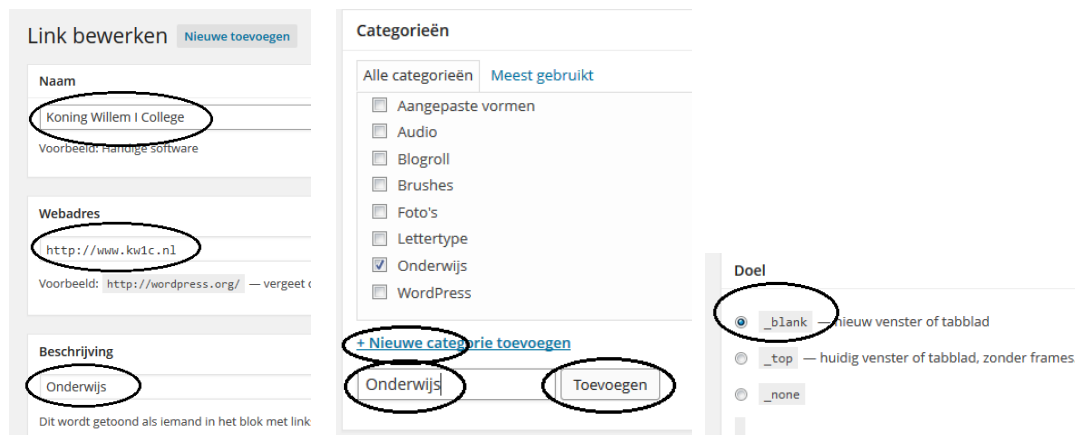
Link bewerken Nieuwe toevoegen

Naam

Koning Willem I College

Voorbeeld: Handige software

Webadres

http://www.kw1c.nl

Voorbeeld: http://wordpress.org/ — vergeet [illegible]

Beschrijving

Onderwijs

Dit wordt getoond als iemand in het blok met link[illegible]

Categorieën

Alle categorieën Meest gebruikt

Aangepaste vormen
Audio
Blogroll
Brushes
Foto's
Lettertype
Onderwijs
WordPress

+ Nieuwe categorie toevoegen

Onderwijs Toevoegen

Doel

_blank — nieuw venster of tabblad

_top — huidig venster of tabblad, zonder frames

_none